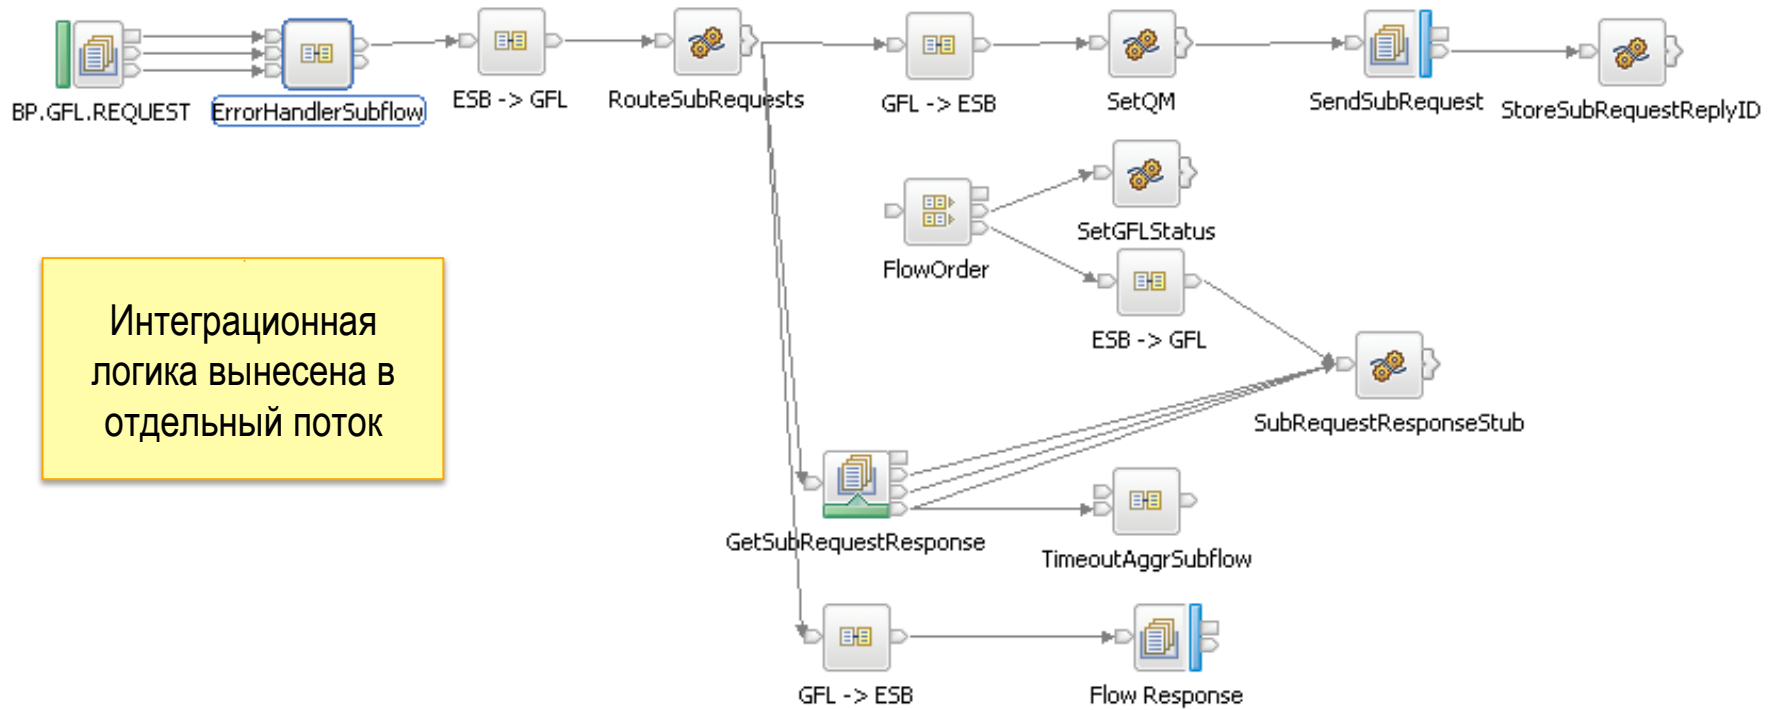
BP.GFL.REQUEST

ErrorHandlerSubflow

ESB -> GFL

RouteSubRequests

GFL -> ESB

SetQM

SendSubRequest

StoreSubRequestReplyID

SetGFLStatus

FlowOrder

ESB -> GFL

Интеграционная логика вынесена в отдельный поток

SubRequestResponseStub

GetSubRequestResponse

TimeoutAggrSubflow

GFL -> ESB

Flow Response